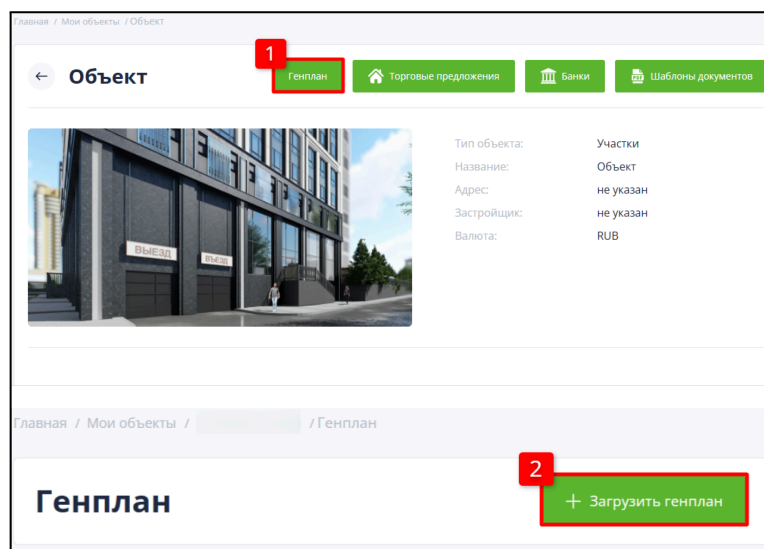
Главная / Мои объекты / Объект

Объект

1

Генплан

Торговые предложения

Банки

Шаблоны документов

ВЫЕЗД

ВЫЕЗД

| | |
|---|---|
| Тип объекта: | Участки |
| Название: | Объект |
| Адрес: | не указан |
| Застройщик: | не указан |
| Валюта: | RUB |

Главная / Мои объекты / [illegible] / Генплан

Генплан

2

+ Загрузить генплан